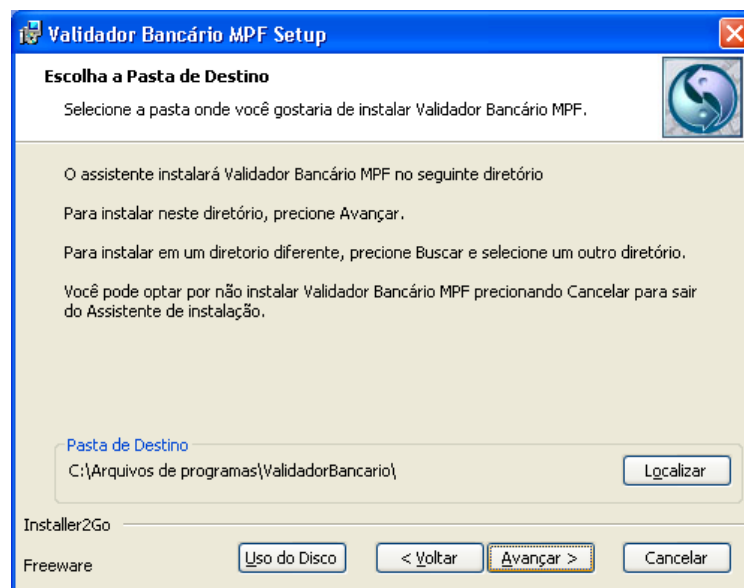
Validador Bancário MPF Setup

Escolha a Pasta de Destino

Selecione a pasta onde você gostaria de instalar Validador Bancário MPF.

O assistente instalará Validador Bancário MPF no seguinte diretório

Para instalar neste diretório, precione Avançar.

Para instalar em um diretorio diferente, precione Buscar e selecione um outro diretório.

Você pode optar por não instalar Validador Bancário MPF precionando Cancelar para sair do Assistente de instalação.

Pasta de Destino

C:\Arquivos de programas\ValidadorBancario\

Localizar

Installer2Go

Freeware

Uso do Disco

< Voltar

Avançar >

Cancelar